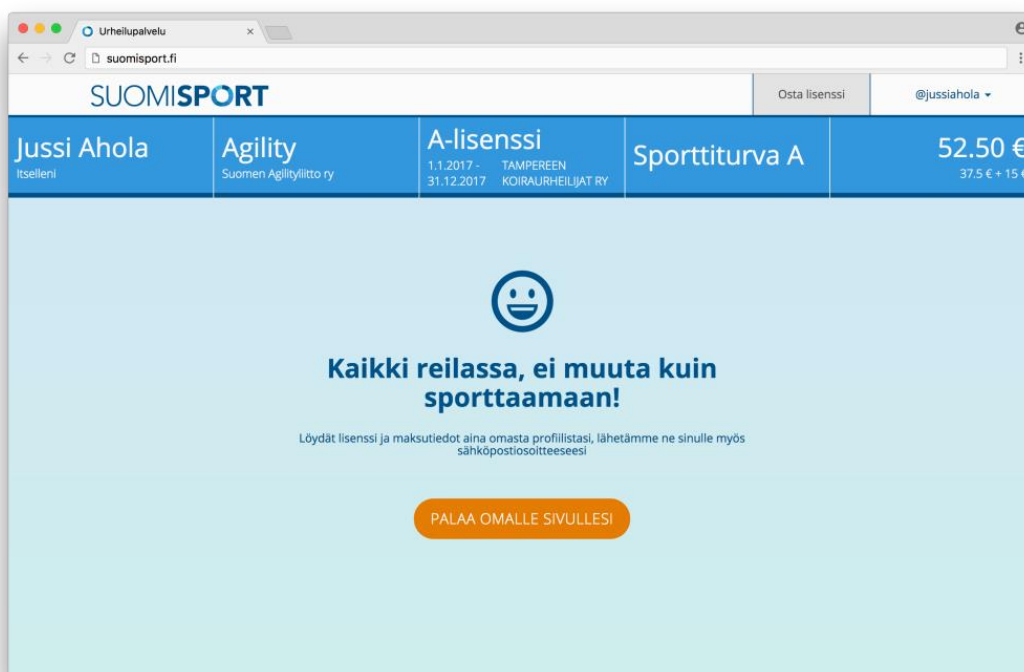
Urheilupalvelu ×

suomisport.fi

SUOMISPORT

Osta lisenssi

@jussiahola

Jussi Ahola
Itselleni

Agility
Suomen Agilityliitto ry

A-lisenssi
1.1.2017 - 31.12.2017
TAMPEREEN KOIRAURHEILIJAT RY

Sporttiturva A

52.50 €
37.5 € + 15 €

Kaikki reilassa, ei muuta kuin sporttaamaan!

Löydät lisenssi ja maksutiedot aina omasta profiilistasi, lähetämme ne sinulle myös sähköpostiosoitteeseesi

PALAA OMALLE SIVULLESI